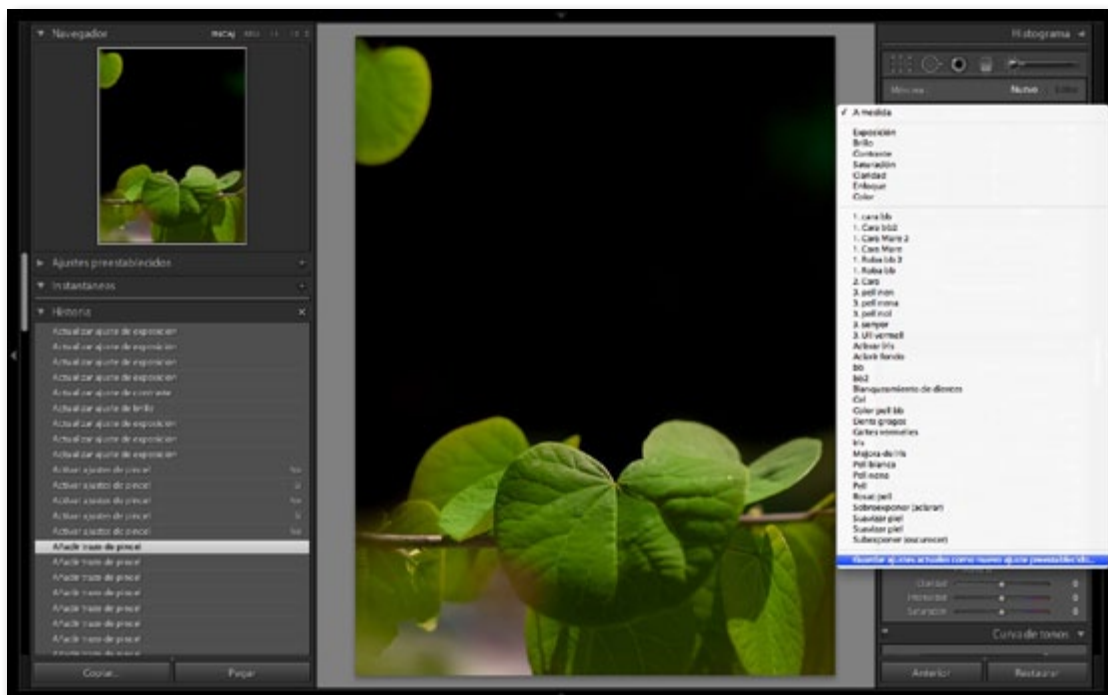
Navegador
ENCAJ

Ajustes preestablecidos
Instantáneas
Historia
Actualizar ajuste de exposición
Actualizar ajuste de exposición
Actualizar ajuste de exposición
Actualizar ajuste de exposición
Actualizar ajuste de contraste
Actualizar ajuste de brillo
Actualizar ajuste de exposición
Actualizar ajuste de exposición
Actualizar ajuste de exposición
Activar ajustes de pincel
Activar ajustes de pincel
Activar ajustes de pincel
Activar ajustes de pincel
Activar ajustes de pincel
Añadir trazo de pincel
Añadir trazo de pincel
Añadir trazo de pincel
Añadir trazo de pincel
Añadir trazo de pincel
Añadir trazo de pincel
Añadir trazo de pincel
Añadir trazo de pincel
Copiar...
Pegar

Histograma
Máscara
Nuevo
Editar
✓ A medida
Exposición
Brillo
Contraste
Saturación
Claridad
Enfoque
Color
1. cara bb
1. Cara bb2
1. Cara Marc 2
1. Cara Marc
1. Roba bb 3
1. Roba bb
2. Cara
3. pell non
3. pell nena
3. pell nol
3. senyor
3. Ull vermell
Aclarar Iris
Aclarir fondo
bb
bb2
Blanqueamiento de dientes
Cel
Color pell bb
Dents grogos
Ojeres vermelles
Iris
Mejora de Iris
Piel blanca
Pell nena
Piel
Rosat pell
Sobreexponer (aclarar)
Suavizar piel
Suavizar piel
Subexponer (oscurecer)
Guardar ajustes actuales como nuevo ajuste preestablecido...
Claridad
Intensidad
Saturación
Curva de tonos
Anterior
Restaurar